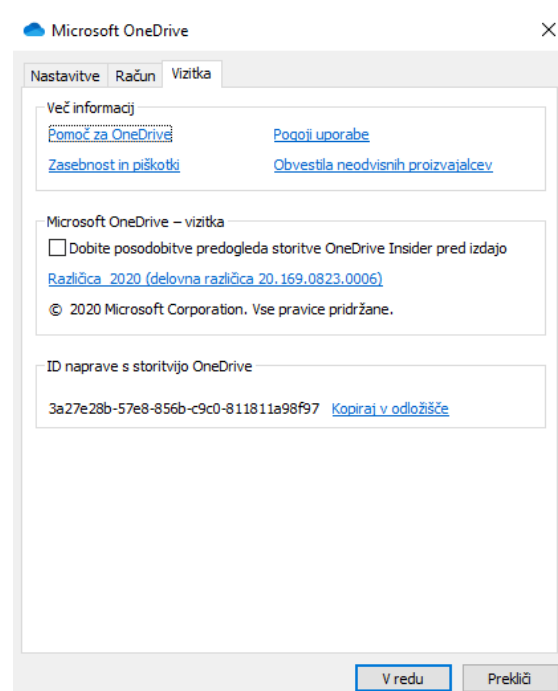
Microsoft OneDrive

Nastavitve
Račun
Vizitka

Več informacij

Pomoč za OneDrive
Pogoji uporabe
Zasebnost in piškotki
Obvestila neodvisnih proizvajalcev

Microsoft OneDrive – vizitka

Dobite posodobitve predogleda storitve OneDrive Insider pred izdajo

Različica 2020 (delovna različica 20.169.0823.0006)

© 2020 Microsoft Corporation. Vse pravice pridržane.

ID naprave s storitvijo OneDrive

3a27e28b-57e8-856b-c9c0-811811a98f97 Kopiraj v odložišče

V redu
Prekliči